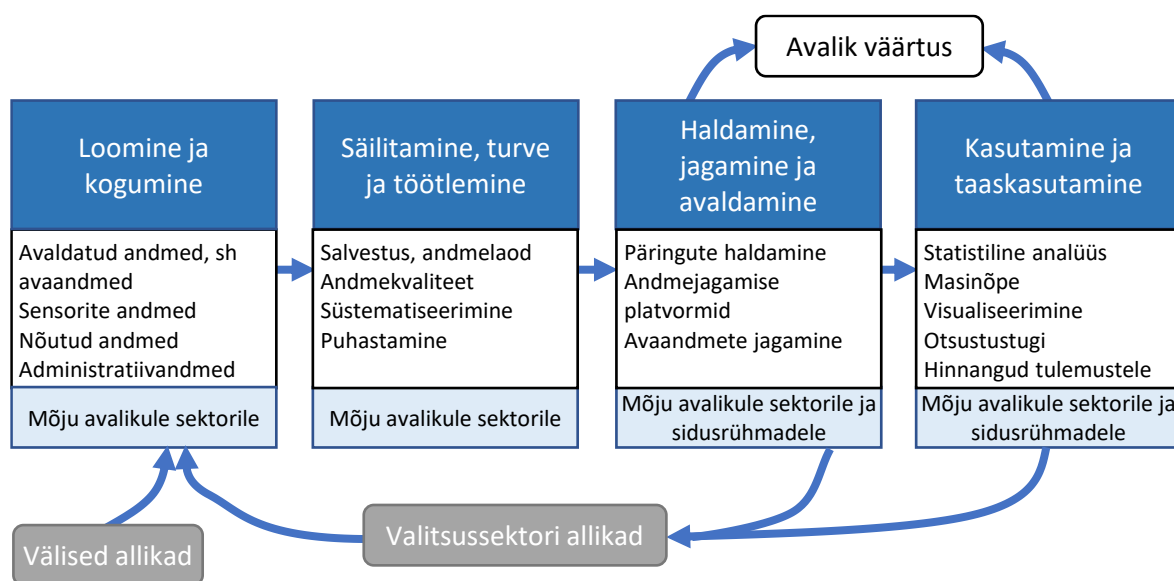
Avalik väärtus

Loomine ja kogumine

Avaldatud andmed, sh avaandmed
Sensorite andmed
Nõutud andmed
Administratiivandmed

Mõju avalikule sektorile

Säilitamine, turve ja töötlemine

Salvestus, andmelaod
Andmekvaliteet
Süstematiseerimine
Puhastamine

Mõju avalikule sektorile

Haldamine, jagamine ja avaldamine

Päringute haldamine
Andmejagamise platvormid
Avaandmete jagamine

Mõju avalikule sektorile ja sidusrühmadele

Kasutamine ja taaskasutamine

Statistiline analüüs
Masinõpe
Visualiseerimine
Otsustustugi
Hinnangud tulemustele

Mõju avalikule sektorile ja sidusrühmadele

Välised allikad

Valitsussektori allikad